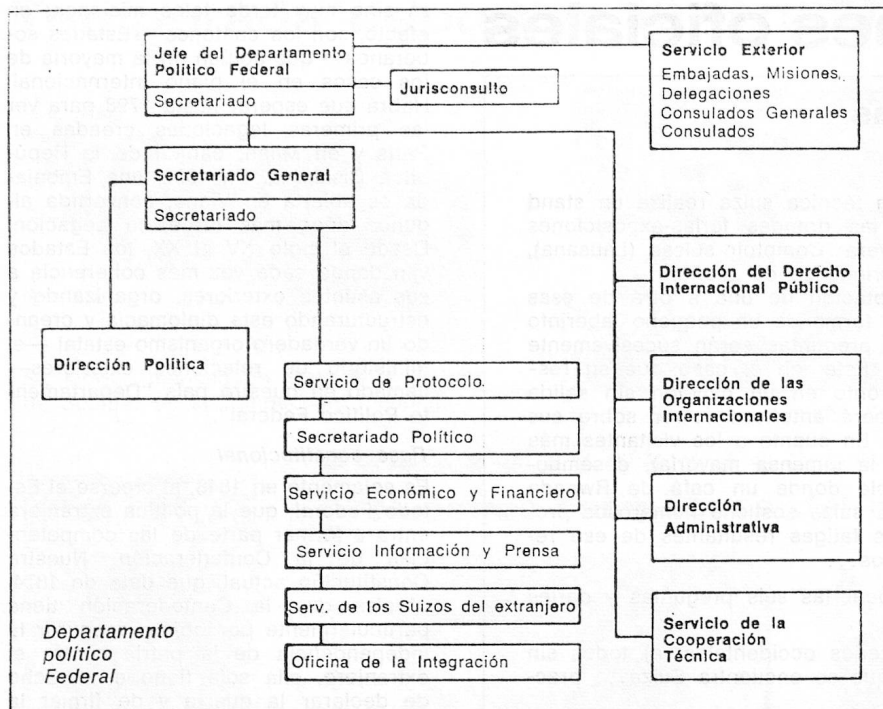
Jefe del Departamento Politico Federal

Secretariado

Jurisconsulto

Servicio Exterior
Embajadas, Misiones, Delegaciones
Consulados Generales
Consulados

Secretariado General

Secretariado

Dirección del Derecho Internacional Público

Dirección Politica

Servicio de Protocolo

Dirección de las Organizaciones Internacionales

Secretariado Político

Servicio Económico y Financiero

Dirección Administrativa

Servicio Información y Prensa

Serv. de los Suizos del extranjero

Servicio de la Cooperación Técnica

Departamento politico Federal

Oficina de la Integración